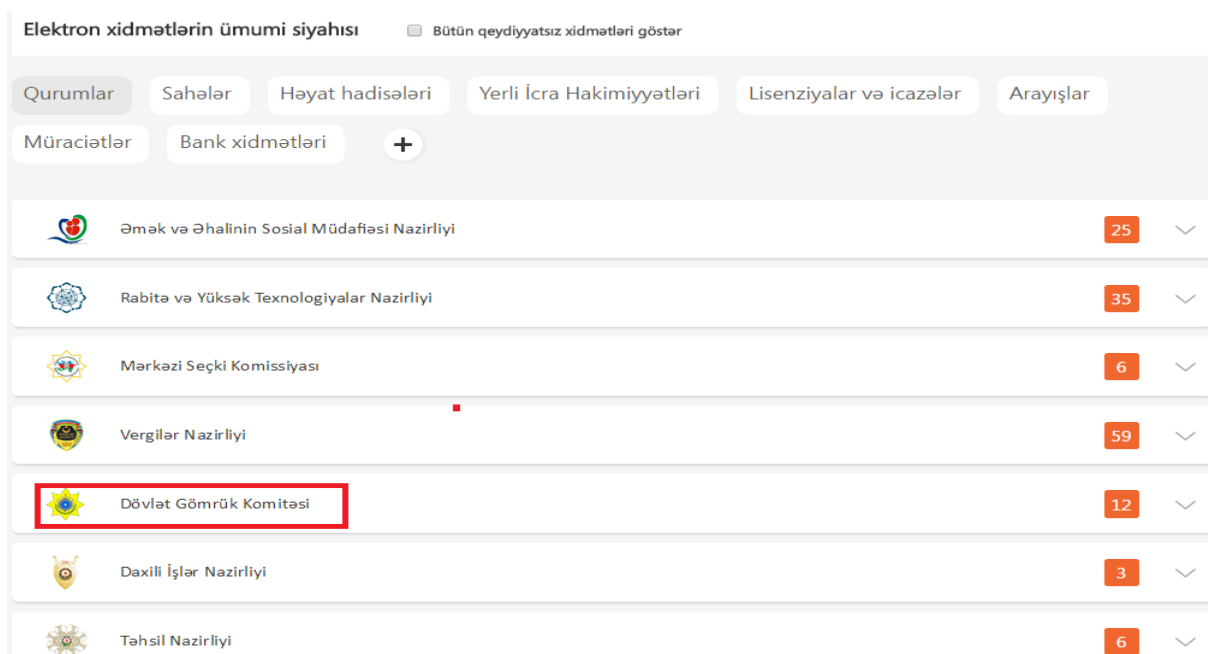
Elektron xidmətlərin ümumi siyahısı

Bütün qeydiyyatsız xidmətləri göstər

Qurumlar
Sahələr
Həyat hadisələri
Yerli İcra Hakimiyyətləri
Lisenziyalar və icazələr
Arayışlar
Müraciətlər
Bank xidmətləri
+

Əmək və Əhalinin Sosial Müdafiəsi Nazirliyi 25

Rabitə və Yüksək Texnologiyalar Nazirliyi 35

Mərkəzi Seçki Komissiyası 6

Vergilər Nazirliyi 59

Dövlət Gömrük Komitəsi 12

Daxili İşlər Nazirliyi 3

Təhsil Nazirliyi 6